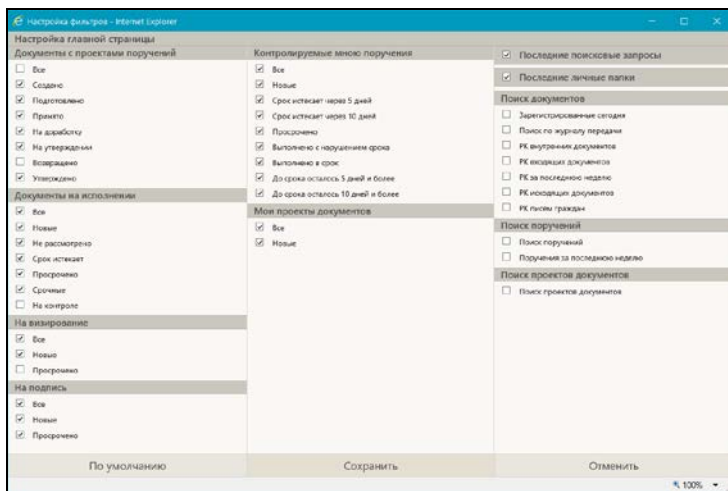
Настройка фильтров - Internet Explorer

Настройка главной страницы

Документы с проектами поручений
Все
Создано
Подготовлено
Принято
На доработку
На утверждении
Возвращено
Утверждено

Документы на исполнении
Все
Новые
Не рассмотрено
Срок истекает
Просрочено
Срочные
На контроле

На визирование
Все
Новые
Просрочено

На подпись
Все
Новые
Просрочено

Контролируемые мною поручения
Все
Новые
Срок истекает через 5 дней
Срок истекает через 10 дней
Просрочено
Выполнено с нарушением срока
Выполнено в срок
До срока осталось 5 дней и более
До срока осталось 10 дней и более

Мои проекты документов
Все
Новые

Последние поисковые запросы

Последние личные папки

Поиск документов
Зарегистрированные сегодня
Поиск по журналу передачи
РК внутренних документов
РК входящих документов
РК за последнюю неделю
РК исходящих документов
РК письма граждан

Поиск поручений
Поиск поручений
Поручения за последнюю неделю

Поиск проектов документов
Поиск проектов документов

По умолчанию
Сохранить
Отменить

100%